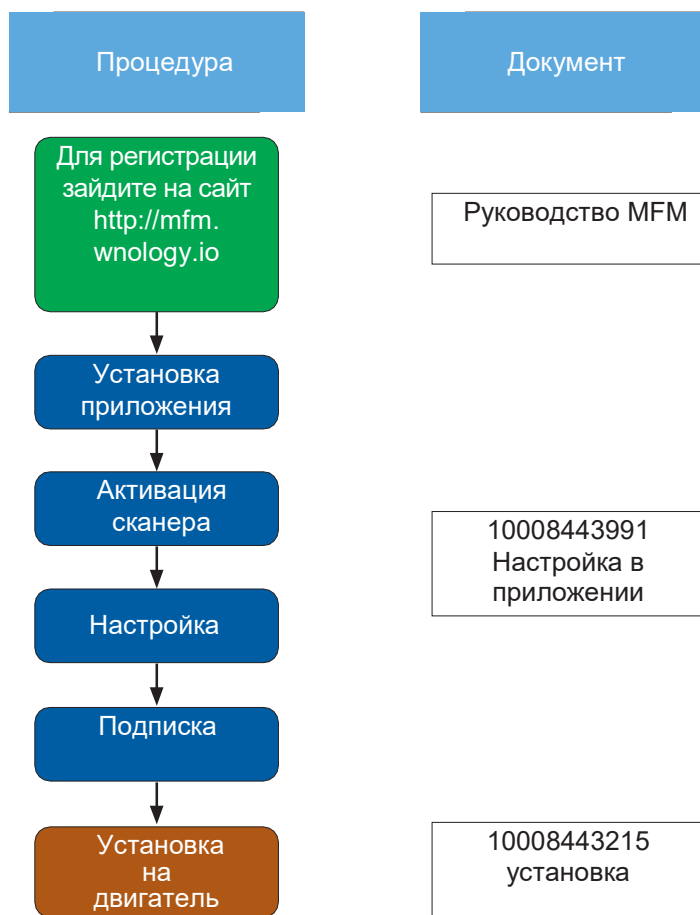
Процедура

Документ

Для регистрации зайдите на сайт http://mfm.wnology.io

Руководство MFM

Установка приложения

Активация сканера

10008443991 Настройка в приложении

Настройка

Подписка

Установка на двигатель

10008443215 установка